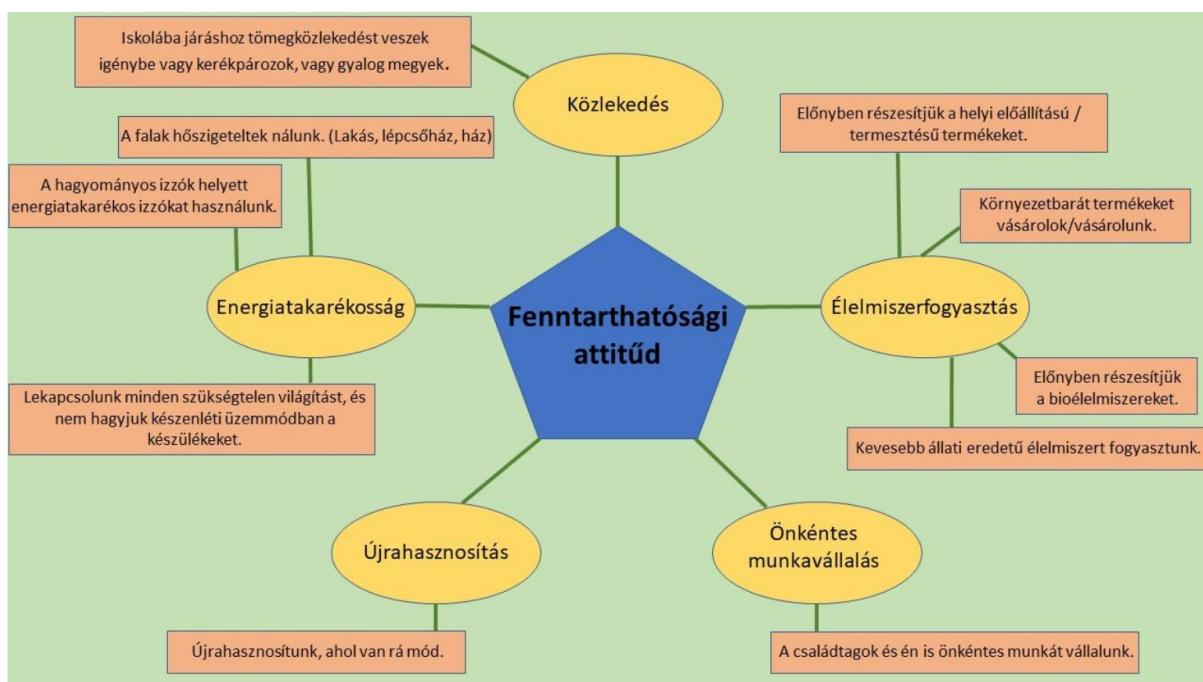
Iskolába járáshoz tömegközlekedést veszek igénybe vagy kerékpározok, vagy gyalog megyek.

Közlekedés

A falak hőszigeteltek nálunk. (Lakás, lépcsőház, ház)

A hagyományos izzók helyett energiatakarékos izzókat használunk.

Energiatakarékosság

Lekapcsolunk minden szükségtelen világítást, és nem hagyjuk készenléti üzemmódban a készülékeket.

Fenntarthatósági attitűd

Előnyben részesítjük a helyi előállítású / termesztésű termékeket.

Környezetbarát termékeket vásárolok/vásárolunk.

Élelmiszerfogyasztás

Előnyben részesítjük a bioélelmiszereket.

Kevesebb állati eredetű élelmiszert fogyasztunk.

Újrahasznosítás

Újrahasznosítunk, ahol van rá mód.

Önkéntes munkavállalás

A családtagok és én is önkéntes munkát vállalunk.